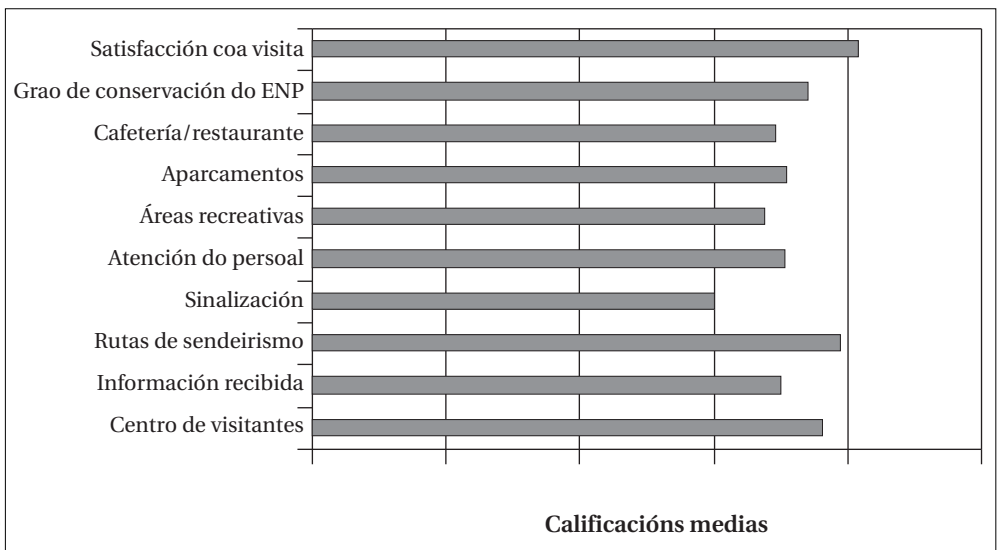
Satisfacción coa visita
Grao de conservación do ENP
Cafetería/restaurante
Aparcamentos
Áreas recreativas
Atención do persoal
Sinalización
Rutas de sendeirismo
Información recibida
Centro de visitantes

Calificacións medias